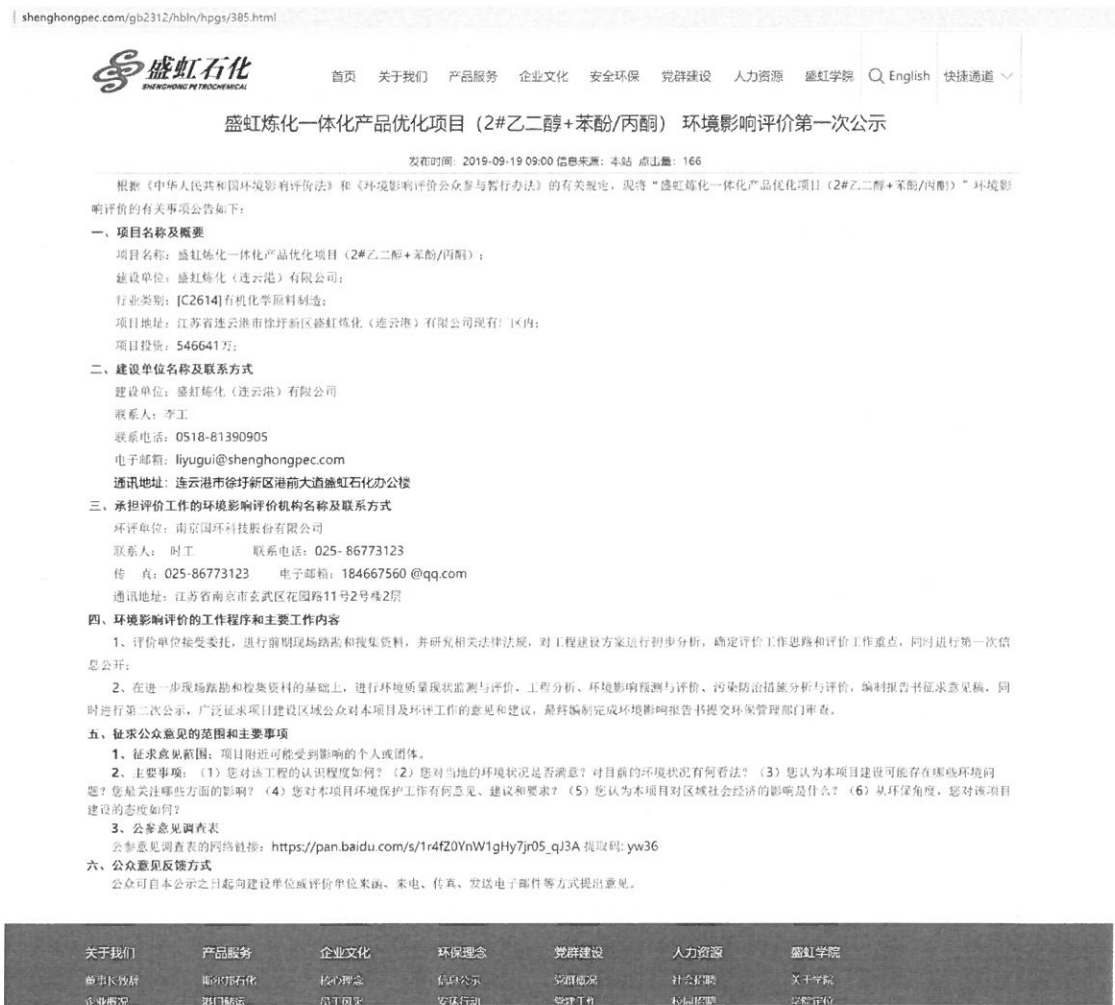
shenghongpec.com/gb2312/hbln/hpgs/385.html

盛虹石化
SHENGHONG PETROCHEMICAL

首页 关于我们 产品服务 企业文化 安全环保 党群建设 人力资源 盛虹学院 English 快捷通道

盛虹炼化一体化产品优化项目（2#乙二醇+苯酚/丙酮）环境影响评价第一次公示

发布时间：2019-09-19 09:00 信息来源：本站 点击量：166

根据《中华人民共和国环境影响评价法》和《环境影响评价公众参与暂行办法》的有关规定，现将"盛虹炼化一体化产品优化项目（2#乙二醇+苯酚/丙酮）"环境影响评价的有关事项公告如下：

一、项目名称及概要

项目名称：盛虹炼化一体化产品优化项目（2#乙二醇+苯酚/丙酮）；

建设单位：盛虹炼化（连云港）有限公司；

行业类别：[C2614]有机化学原料制造；

项目地址：江苏省连云港市徐圩新区盛虹炼化（连云港）有限公司现有厂区内；

项目投资：546641万；

二、建设单位名称及联系方式

建设单位：盛虹炼化（连云港）有限公司

联系人：李工

联系电话：0518-81390905

电子邮箱：liyugui@shenghongpec.com

通讯地址：连云港市徐圩新区港前大道盛虹石化办公楼

三、承担评价工作的环境影响评价机构名称及联系方式

环评单位：南京国环科技股份有限公司

联系人：叶工 联系电话：025-86773123

传 真：025-86773123 电子邮箱：184667560 @qq.com

通讯地址：江苏省南京市玄武区花园路11号2号楼2层

四、环境影响评价的工作程序和主要工作内容

1、评价单位接受委托，进行前期现场踏勘和搜集资料，并研究相关法律法规，对工程建设方案进行初步分析，确定评价工作思路和评价工作重点，同时进行第一次信息公开；

2、在进一步现场踏勘和搜集资料的基础上，进行环境质量现状监测与评价、工程分析、环境影响预测与评价、污染防治措施分析与评价，编制报告书征求意见稿，同时进行第二次公示，广泛征求项目建设区域公众对本项目及环评工作的意见和建议，最终编制完成环境影响报告书提交环保管理部门审查。

五、征求公众意见的范围和主要事项

1、征求意见范围：项目附近可能受到影响的个人或团体。

2、主要事项：（1）您对该工程的认识程度如何？（2）您对当地的环境状况是否满意？对目前的环境状况有何看法？（3）您认为本项目建设可能存在哪些环境问题？您最关注哪些方面的影响？（4）您对本项目环境保护工作有何意见、建议和要求？（5）您认为本项目对区域社会经济的影响是什么？（6）从环保角度，您对该项目建设的态度如何？

3、公参意见调查表

公参意见调查表的网络链接：https://pan.baidu.com/s/1r4fZ0YnW1gHy7jr05_qJ3A 提取码: yw36

六、公众意见反馈方式

公众可自本公示之日起向建设单位或评价单位来函、来电、传真、发送电子邮件等方式提出意见。

关于我们 产品服务 企业文化 环保理念 党群建设 人力资源 盛虹学院
董事长致辞 斯尔邦石化 核心理念 信息公示 党群概况 社会招聘 关于学院
企业概况 港口物流 员工风采 安环行动 党建工作 校园招聘 学院定位